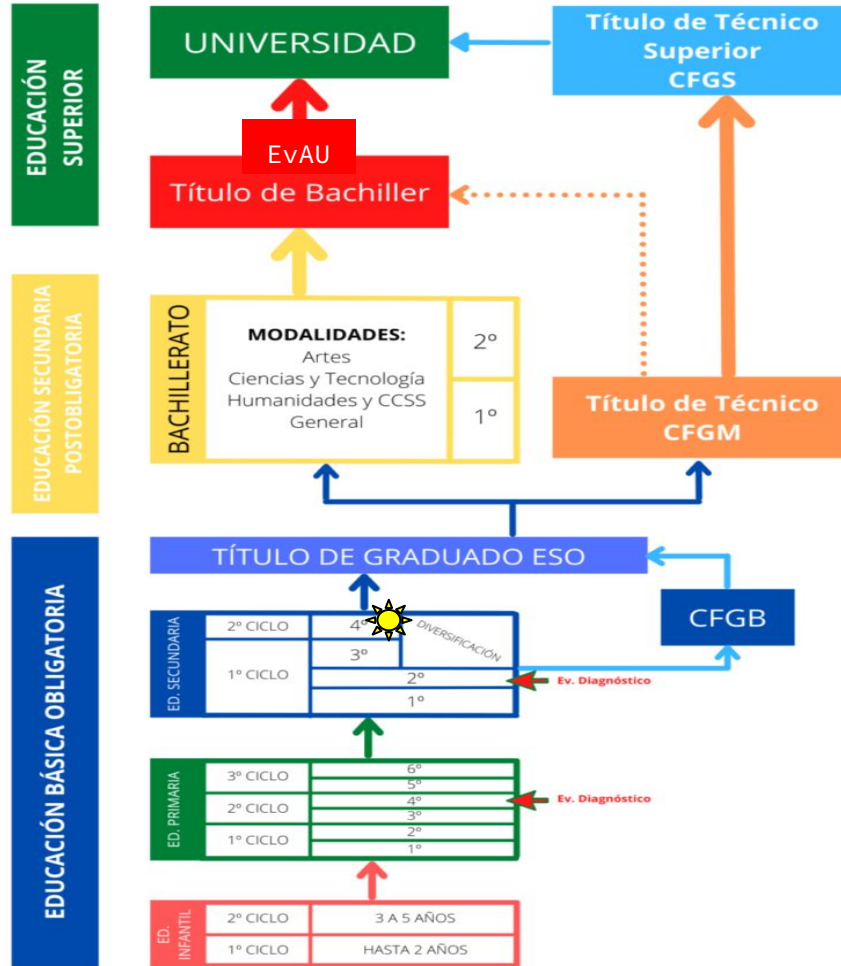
EDUCACIÓN SUPERIOR

UNIVERSIDAD

Título de Técnico Superior CFGS

EvAU

Título de Bachiller

EDUCACIÓN SECUNDARIA POSTOBLIGATORIA

BACHILLERATO

MODALIDADES:
Artes
Ciencias y Tecnología
Humanidades y CCSS
General

2º

1º

Título de Técnico CFGM

EDUCACIÓN BÁSICA OBLIGATORIA

TÍTULO DE GRADUADO ESO

CFGB

ED. SECUNDARIA

2º CICLO

4º

DIVERSIFICACIÓN

1º CICLO

3º

2º

1º

Ev. Diagnóstico

ED. PRIMARIA

3º CICLO

6º

5º

2º CICLO

4º

3º

Ev. Diagnóstico

1º CICLO

2º

1º

ED. INFANTIL

2º CICLO

3 A 5 AÑOS

1º CICLO

HASTA 2 AÑOS